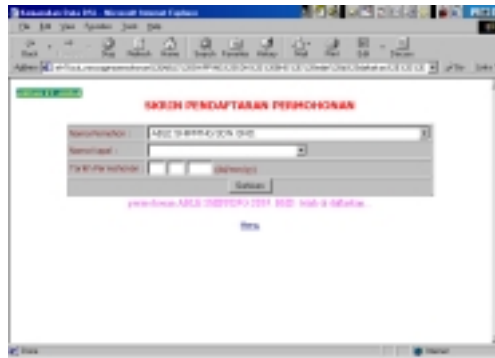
SKRIN PENDAFTARAN PERMOHONAN

| Nama Pemohon : | ABLE SHIPPING SDN BHD |
|---|---|
| Nama Kapal : | |
| Tarikh Permohonan : | (dd/mm/yy) |

Simpan

pemohonan ABLE SHIPPING SDN BHD telah di daftarkan.

Menu

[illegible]